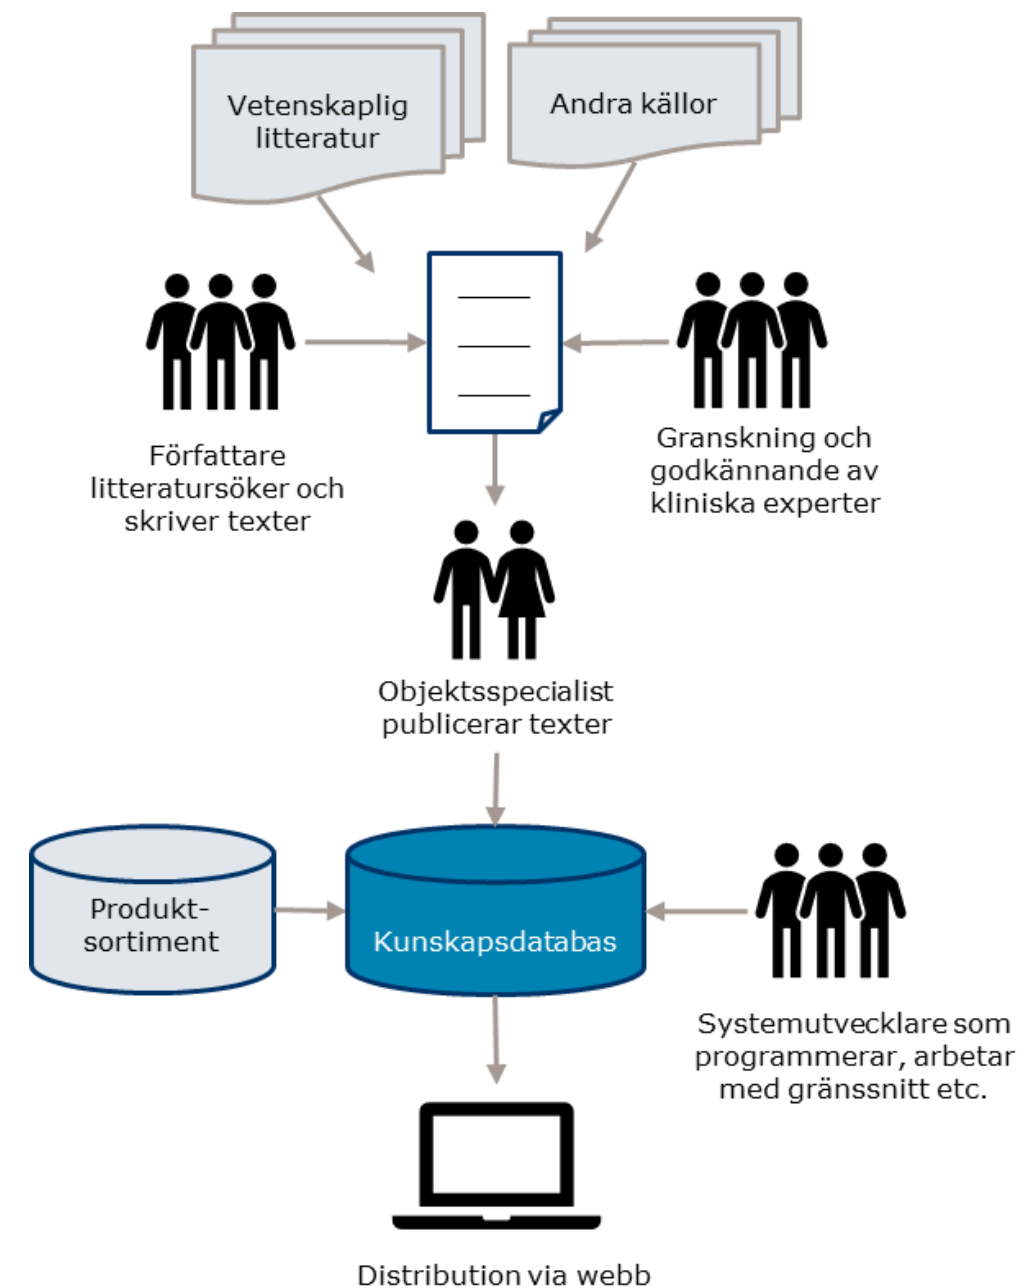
Vetenskaplig litteratur

Andra källor

Författare litteratursöker och skriver texter

Granskning och godkännande av kliniska experter

Objektsspecialist publicerar texter

Produktsortiment

Kunskapsdatabas

Systemutvecklare som programmerar, arbetar med gränssnitt etc.

Distribution via webb